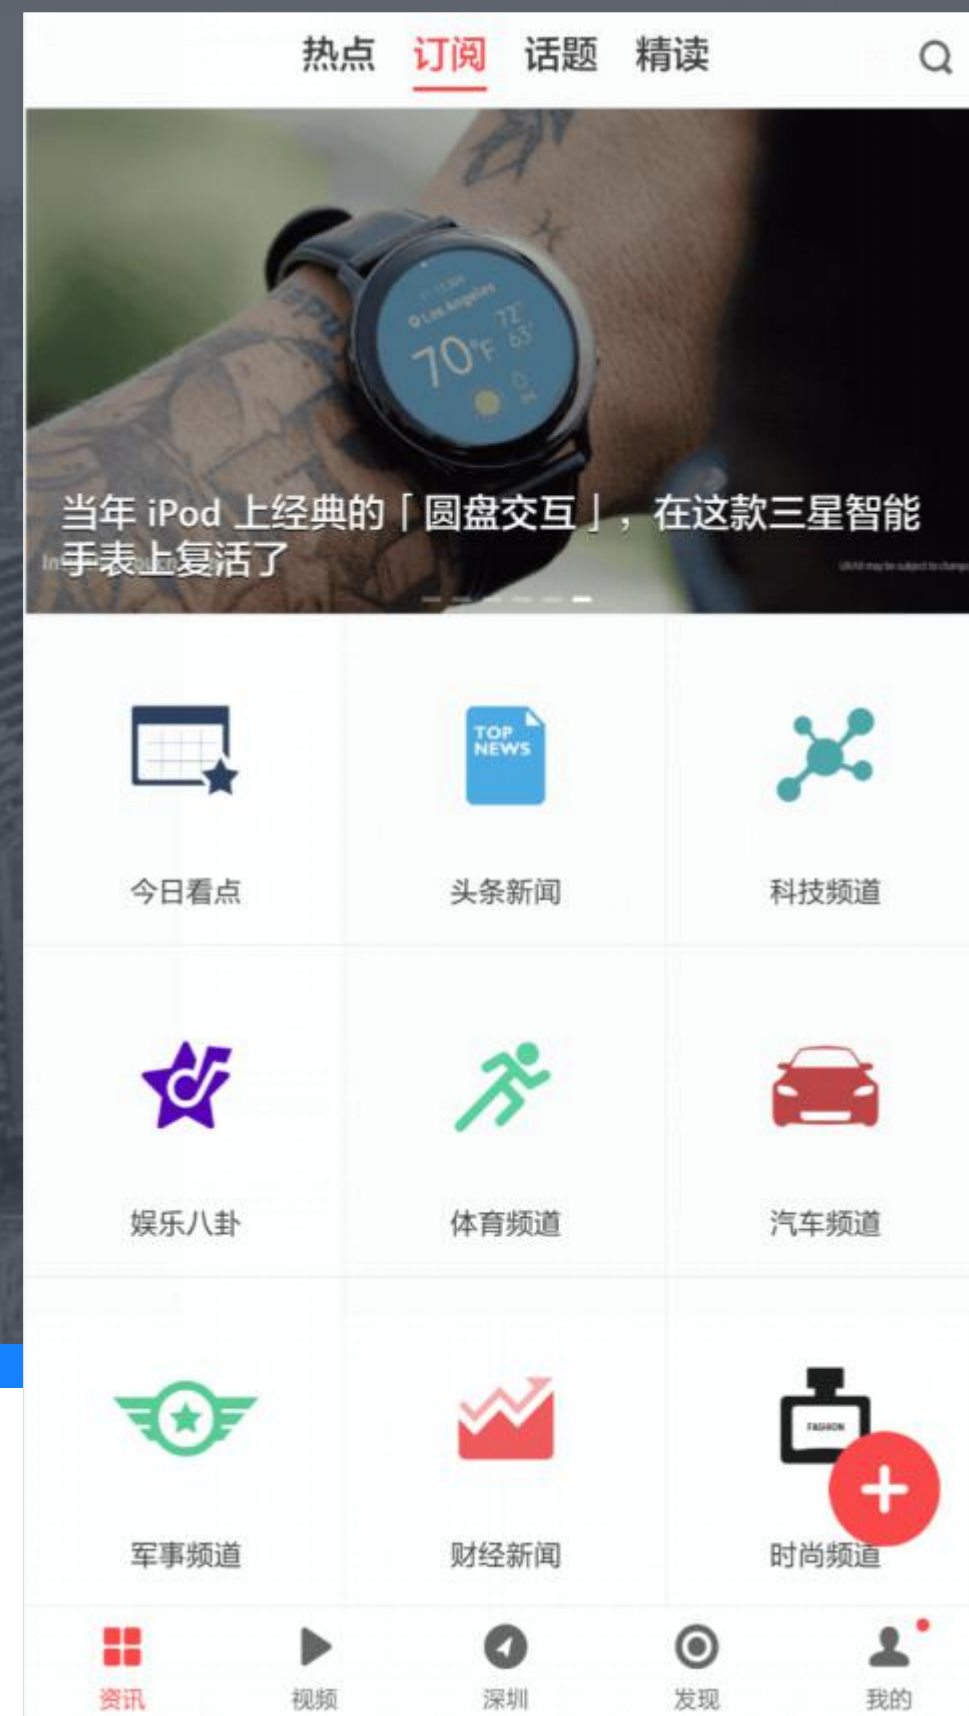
热点 订阅 话题 精读

70°F 72° 63°
Los Angeles

当年 iPod 上经典的「圆盘交互」，在这款三星智能手表上复活了

TOP NEWS

今日看点 头条新闻 科技频道

娱乐八卦 体育频道 汽车频道

军事频道 财经新闻 时尚频道

FASHION

+

资讯 视频 深圳 发现 我的